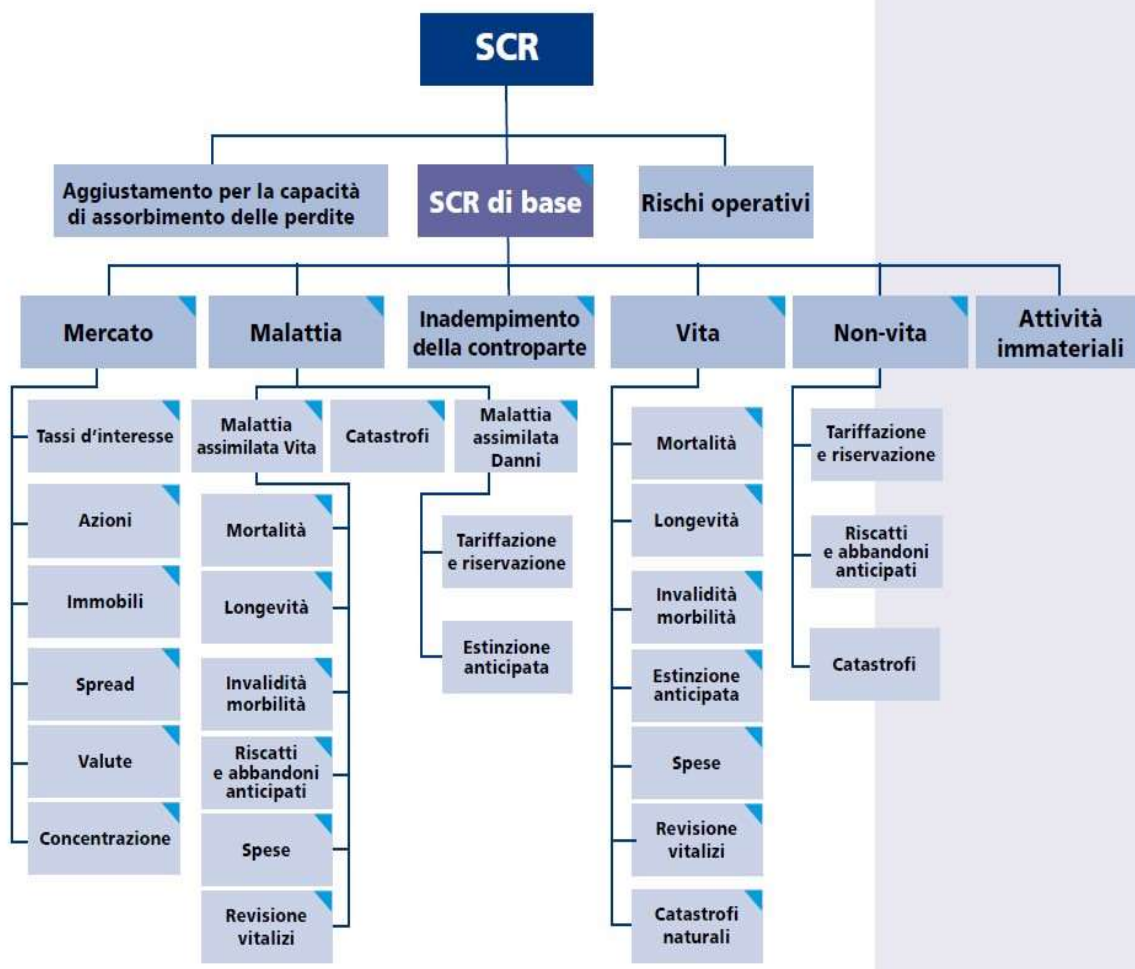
SCR

Aggiustamento per la capacità di assorbimento delle perdite

SCR di base

Rischi operativi

Mercato

Malattia

Inadempimento della controparte

Vita

Non-vita

Attività immateriali

Tassi d'interesse

Azioni

Immobili

Spread

Valute

Concentrazione

Malattia assimilata Vita

Catastrofi

Malattia assimilata Danni

Mortalità

Longevità

Invalidità morbilità

Riscatti e abbandoni anticipati

Spese

Revisione vitalizi

Tariffazione e riservazione

Estinzione anticipata

Mortalità

Longevità

Invalidità morbilità

Estinzione anticipata

Spese

Revisione vitalizi

Catastrofi naturali

Tariffazione e riservazione

Riscatti e abbandoni anticipati

Catastrofi